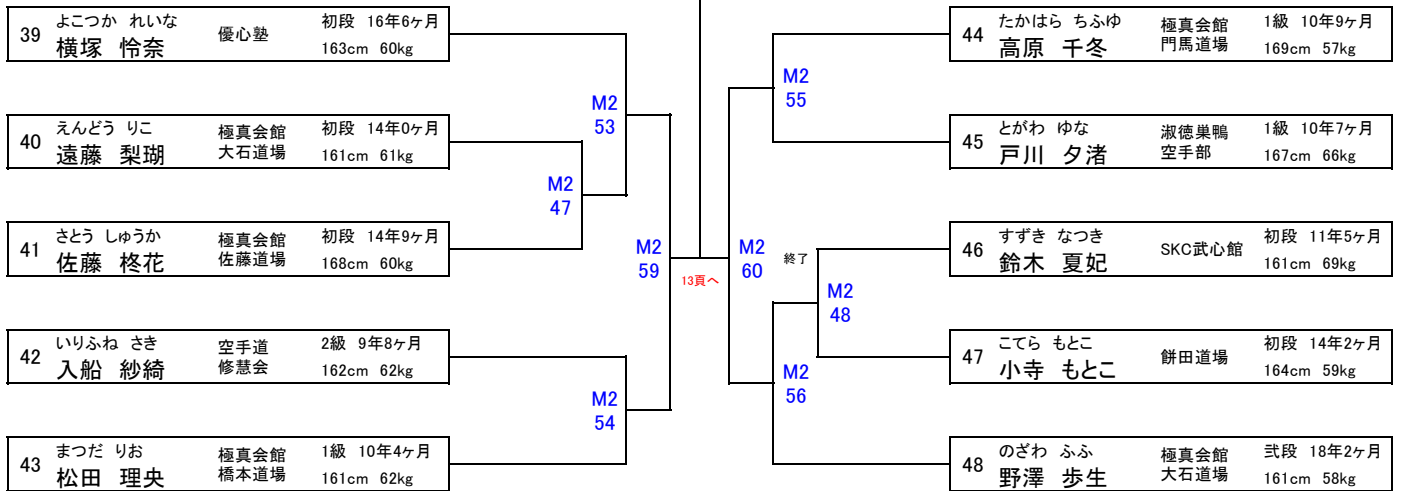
39 よこつか れいな 横塚 怜奈 優心塾 初段 16年6ヶ月 163cm 60kg

40 えんどう りこ 遠藤 梨瑚 極真会館 大石道場 初段 14年0ヶ月 161cm 61kg

41 さとう しゅうか 佐藤 柊花 極真会館 佐藤道場 初段 14年9ヶ月 168cm 60kg

42 いりふね さき 入船 紗綺 空手道 修慧会 2級 9年8ヶ月 162cm 62kg

43 まつだ りお 松田 理央 極真会館 橋本道場 1級 10年4ヶ月 161cm 62kg

M2 53

M2 47

M2 59

M2 54

13頁へ

M2 60

M2 55

M2 48

M2 56

終了

44 たかはら ちふゆ 高原 千冬 極真会館 門馬道場 1級 10年9ヶ月 169cm 57kg

45 とがわ ゆな 戸川 夕渚 淑徳巣鴨 空手部 1級 10年7ヶ月 167cm 66kg

46 すずき なつき 鈴木 夏妃 SKC武心館 初段 11年5ヶ月 161cm 69kg

47 こてら もとこ 小寺 もとこ 餅田道場 初段 14年2ヶ月 164cm 59kg

48 のざわ ふふ 野澤 歩生 極真会館 大石道場 弐段 18年2ヶ月 161cm 58kg